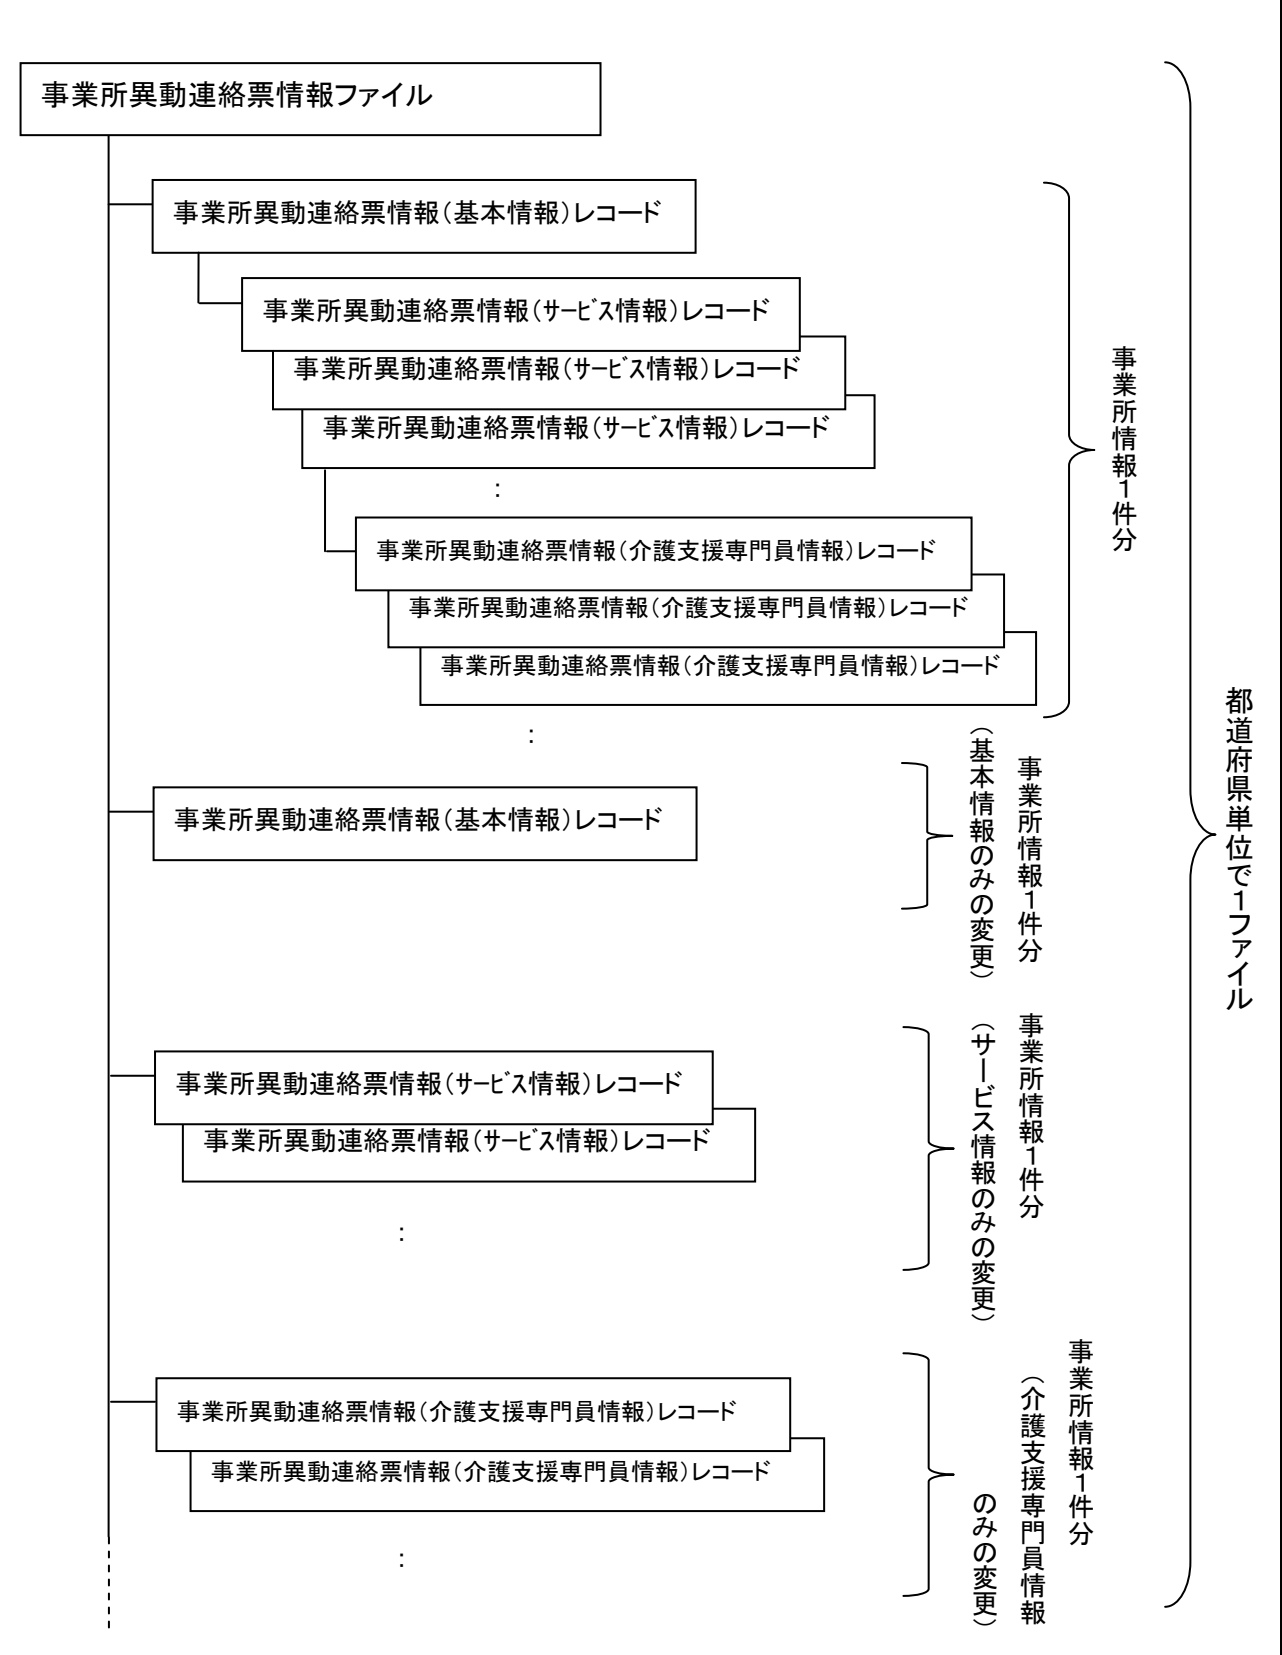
事業所異動連絡票情報ファイル

事業所異動連絡票情報(基本情報)レコード

事業所異動連絡票情報(サービス情報)レコード

事業所異動連絡票情報(サービス情報)レコード

事業所異動連絡票情報(サービス情報)レコード

:

事業所異動連絡票情報(介護支援専門員情報)レコード

事業所異動連絡票情報(介護支援専門員情報)レコード

事業所異動連絡票情報(介護支援専門員情報)レコード

事業所情報1件分

:

事業所異動連絡票情報(基本情報)レコード

事業所情報1件分
(基本情報のみの変更)

事業所異動連絡票情報(サービス情報)レコード

事業所異動連絡票情報(サービス情報)レコード

:

事業所情報1件分
(サービス情報のみの変更)

事業所異動連絡票情報(介護支援専門員情報)レコード

事業所異動連絡票情報(介護支援専門員情報)レコード

:

事業所情報1件分
(介護支援専門員情報のみの変更)

都道府県単位で1ファイル